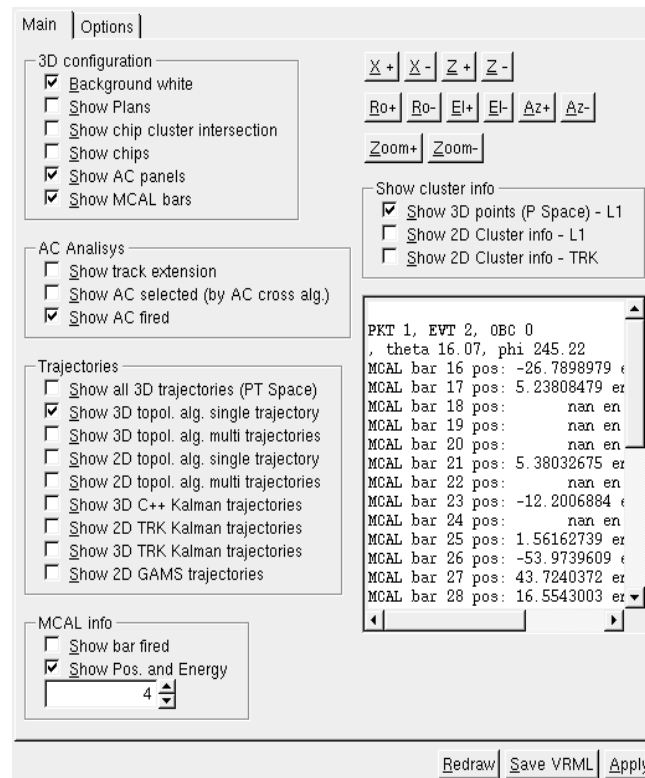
Main | Options

3D configuration
☑ Background white
☐ Show Plans
☐ Show chip cluster intersection
☐ Show chips
☑ Show AC panels
☑ Show MCAL bars

AC Analisys
☐ Show track extension
☐ Show AC selected (by AC cross alg.)
☑ Show AC fired

Trajectories
☐ Show all 3D trajectories (PT Space)
☑ Show 3D topol. alg. single trajectory
☐ Show 3D topol. alg. multi trajectories
☐ Show 2D topol. alg. single trajectory
☐ Show 2D topol. alg. multi trajectories
☐ Show 3D C++ Kalman trajectories
☐ Show 2D TRK Kalman trajectories
☐ Show 3D TRK Kalman trajectories
☐ Show 2D GAMS trajectories

MCAL info
☐ Show bar fired
☑ Show Pos. and Energy
4

X+ X- Z+ Z-
Ro+ Ro- El+ El- Az+ Az-
Zoom+ Zoom-

Show cluster info
☑ Show 3D points (P Space) - L1
☐ Show 2D Cluster info - L1
☐ Show 2D Cluster info - TRK

PKT 1, EVT 2, OBC 0
, theta 16.07, phi 245.22
MCAL bar 16 pos: -26.7898979 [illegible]
MCAL bar 17 pos: 5.23808479 en
MCAL bar 18 pos: nan en
MCAL bar 19 pos: nan en
MCAL bar 20 pos: nan en
MCAL bar 21 pos: 5.38032675 en
MCAL bar 22 pos: nan en
MCAL bar 23 pos: -12.2006884 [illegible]
MCAL bar 24 pos: nan en
MCAL bar 25 pos: 1.56162739 en
MCAL bar 26 pos: -53.9739609 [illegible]
MCAL bar 27 pos: 43.7240372 en
MCAL bar 28 pos: 16.5543003 en

Redraw | Save VRML | Apply